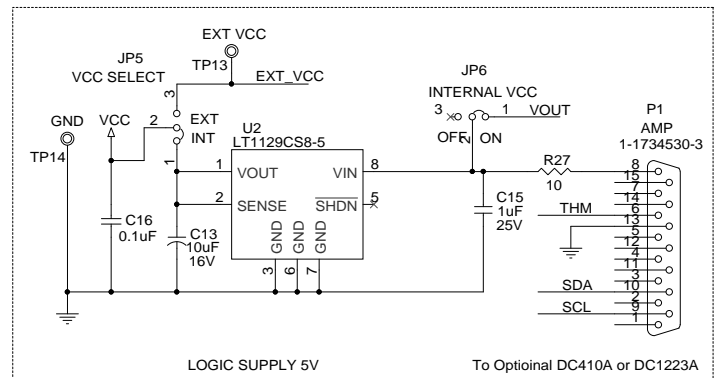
EXT VCC
TP13
EXT_VCC
JP5
VCC SELECT
3
EXT
2
INT
1
GND
VCC
TP14
U2
LT1129CS8-5
1 VOUT
2 SENSE
VIN 8
$\overline{SHDN}$ 5
GND GND GND
3 6 7
C16
0.1uF
C13
10uF
16V
JP6
INTERNAL VCC
3
1 VOUT
OFF
ON
C15
1uF
25V
R27
10
THM
SDA
SCL
P1
AMP
1-1734530-3
8
15
7
14
6
13
5
12
4
11
3
10
2
9
1
LOGIC SUPPLY 5V
To Optioinal DC410A or DC1223A